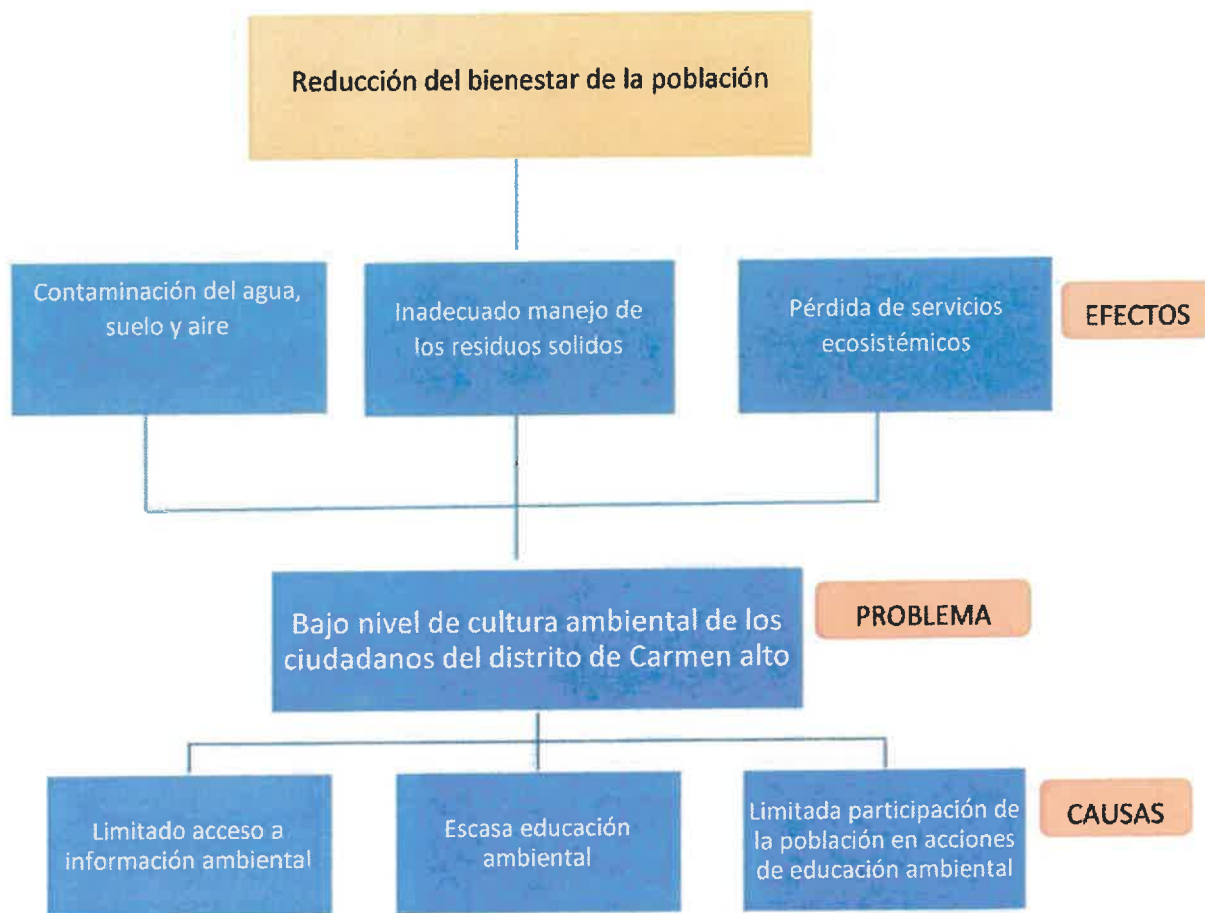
Reducción del bienestar de la población

Contaminación del agua, suelo y aire

Inadecuado manejo de los residuos solidos

Pérdida de servicios ecosistémicos

EFECTOS

Bajo nivel de cultura ambiental de los ciudadanos del distrito de Carmen alto

PROBLEMA

Limitado acceso a información ambiental

Escasa educación ambiental

Limitada participación de la población en acciones de educación ambiental

CAUSAS